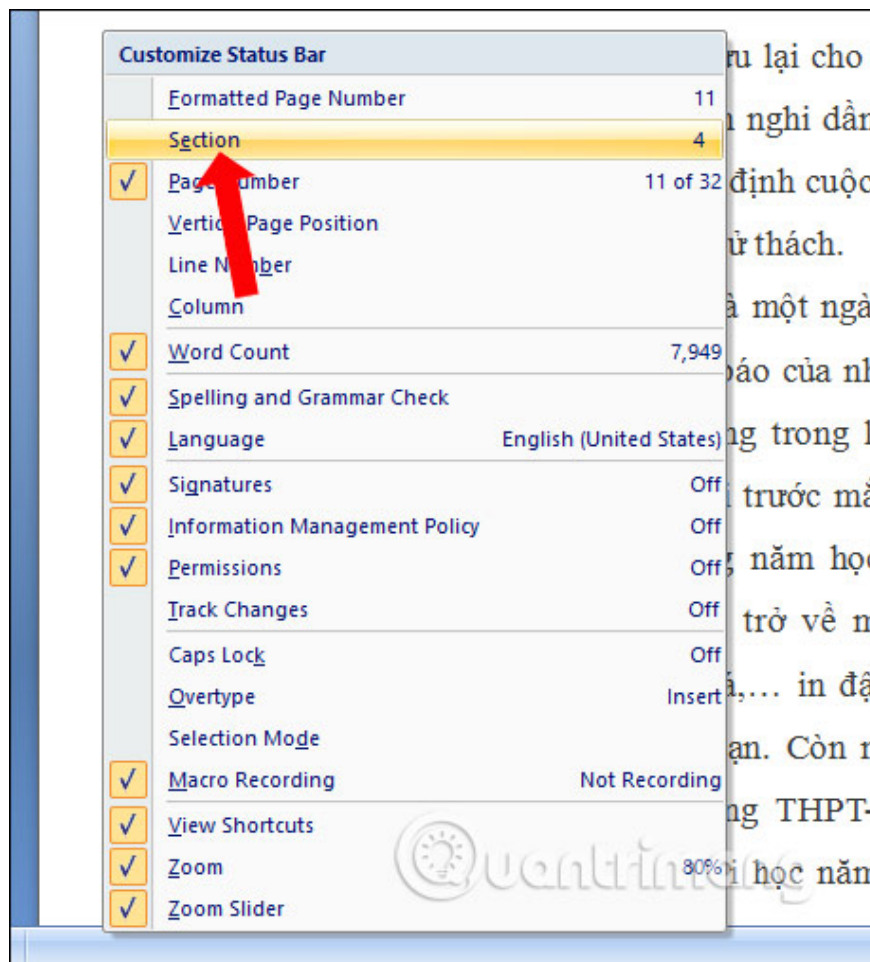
Customize Status Bar

Formatted Page Number 11
Section 4
Page Number 11 of 32
Vertical Page Position
Line Number
Column
Word Count 7,949
Spelling and Grammar Check
Language English (United States)
Signatures Off
Information Management Policy Off
Permissions Off
Track Changes Off
Caps Lock Off
Overtype Insert
Selection Mode
Macro Recording Not Recording
View Shortcuts
Zoom 80%
Zoom Slider

ưu lại cho
n nghi dần
định cuộc
ử thách.
à một ngà
báo của nh
ng trong l
i trước mặ
g năm họ
trở về n
á,... in đậ
ạn. Còn n
ng THPT-
i học năm

Quantrimang